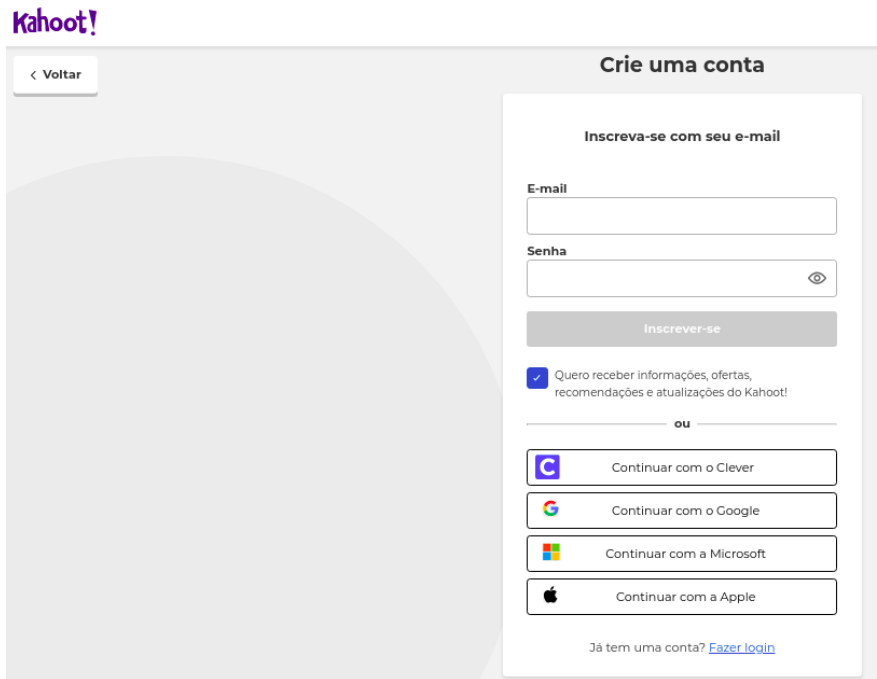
Kahoot!

< Voltar

Crie uma conta

Inscreva-se com seu e-mail

E-mail

Senha

Inscrever-se

Quero receber informações, ofertas, recomendações e atualizações do Kahoot!

ou

Continuar com o Clever

Continuar com o Google

Continuar com a Microsoft

Continuar com a Apple

Já tem uma conta? Fazer login